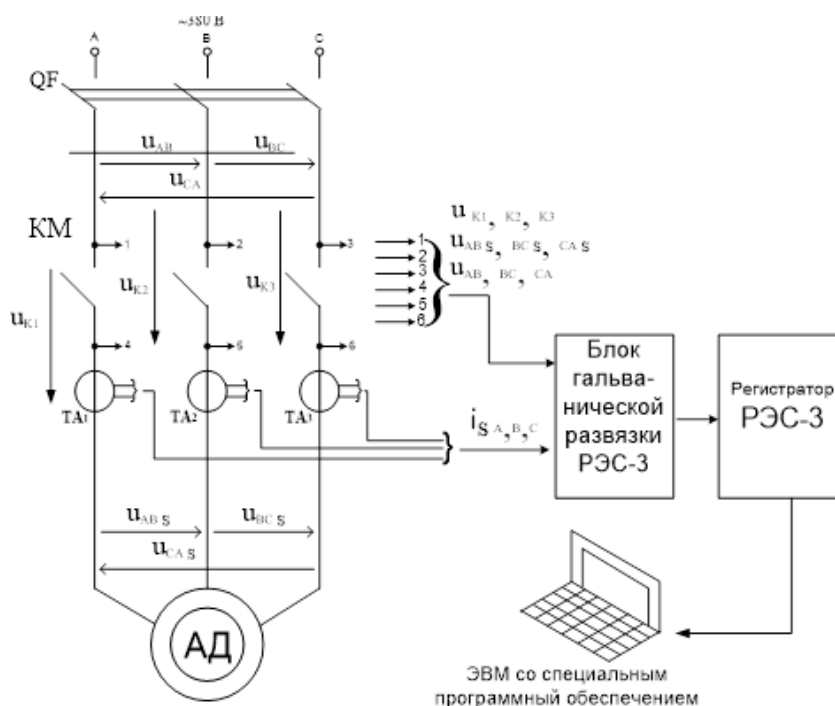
~380 В

A

B

C

QF

$u_{AB}$

$u_{BC}$

$u_{CA}$

KM

1

2

3

$u_{K2}$

$u_{K3}$

$u_{K1}$

4

5

6

TA1

TA2

TA3

$u_{K1}$, $_{K2}$, $_{K3}$

$u_{AB\,S}$, $_{BC\,S}$, $_{CA\,S}$

$u_{AB}$, $_{BC}$, $_{CA}$

1
2
3
4
5
6

Блок гальванической развязки РЭС-3

Регистратор РЭС-3

$i_{S\,A,\,B,\,C}$

$u_{AB\,S}$

$u_{BC\,S}$

$u_{CA\,S}$

АД

ЭВМ со специальным программный обеспечением